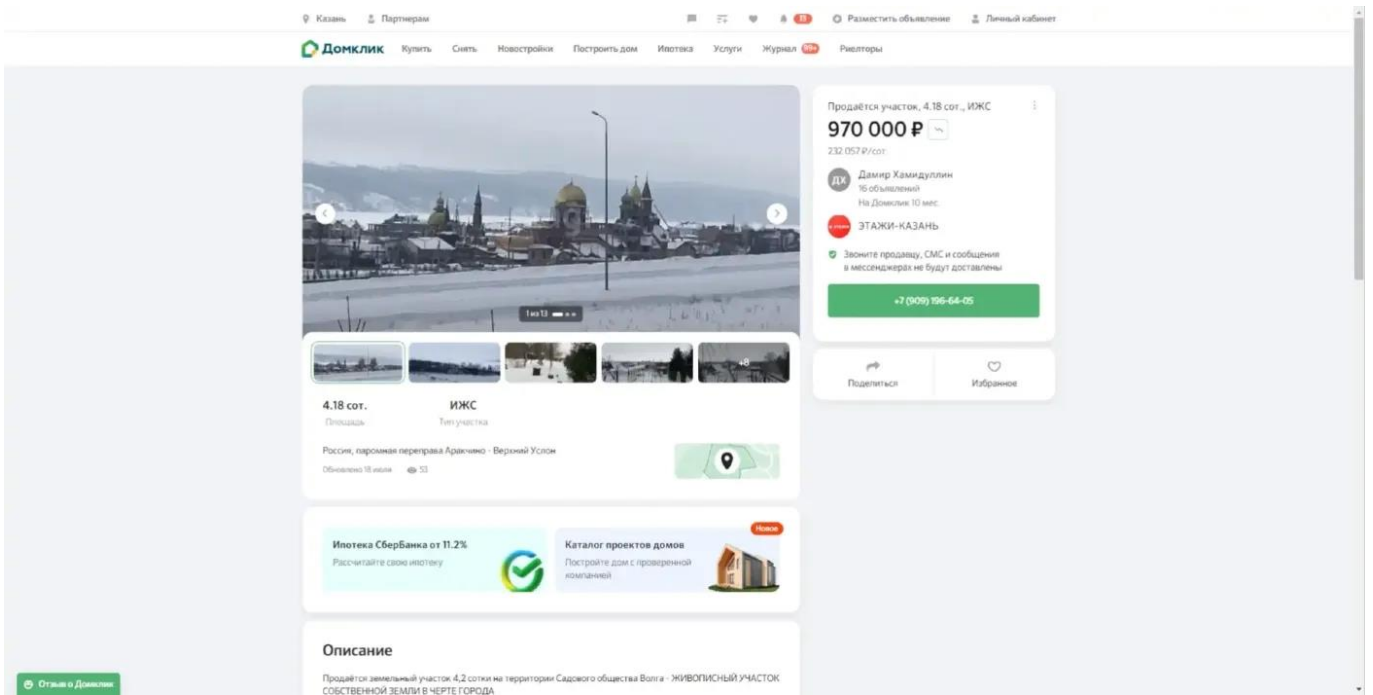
Казань Партнерам

Разместить объявление Личный кабинет

Домклик Купить Снять Новостройки Построить дом Ипотека Услуги Журнал 99+ Риелторы

1 из 13

+8

4.18 сот.
Площадь

ИЖС
Тип участка

Россия, паромная переправа Аракчино - Верхний Услон

Обновлено 18 июля 53

Ипотека СберБанка от 11.2%
Рассчитайте свою ипотеку

Новое
Каталог проектов домов
Постройте дом с проверенной компанией

Описание

Продаётся земельный участок 4,2 сотки на территории Садового общества Волга - ЖИВОПИСНЫЙ УЧАСТОК СОБСТВЕННОЙ ЗЕМЛИ В ЧЕРТЕ ГОРОДА

Продаётся участок, 4.18 сот., ИЖС

970 000 ₽

232 057 ₽/сот.

ДХ Дамир Хамидуллин
16 объявлений
На Домклик 10 мес.

ЭТАЖИ-КАЗАНЬ

Звоните продавцу, СМС и сообщения в мессенджерах не будут доставлены

+7 (909) 196-64-05

Поделиться

Избранное

Отзыв о Домклик